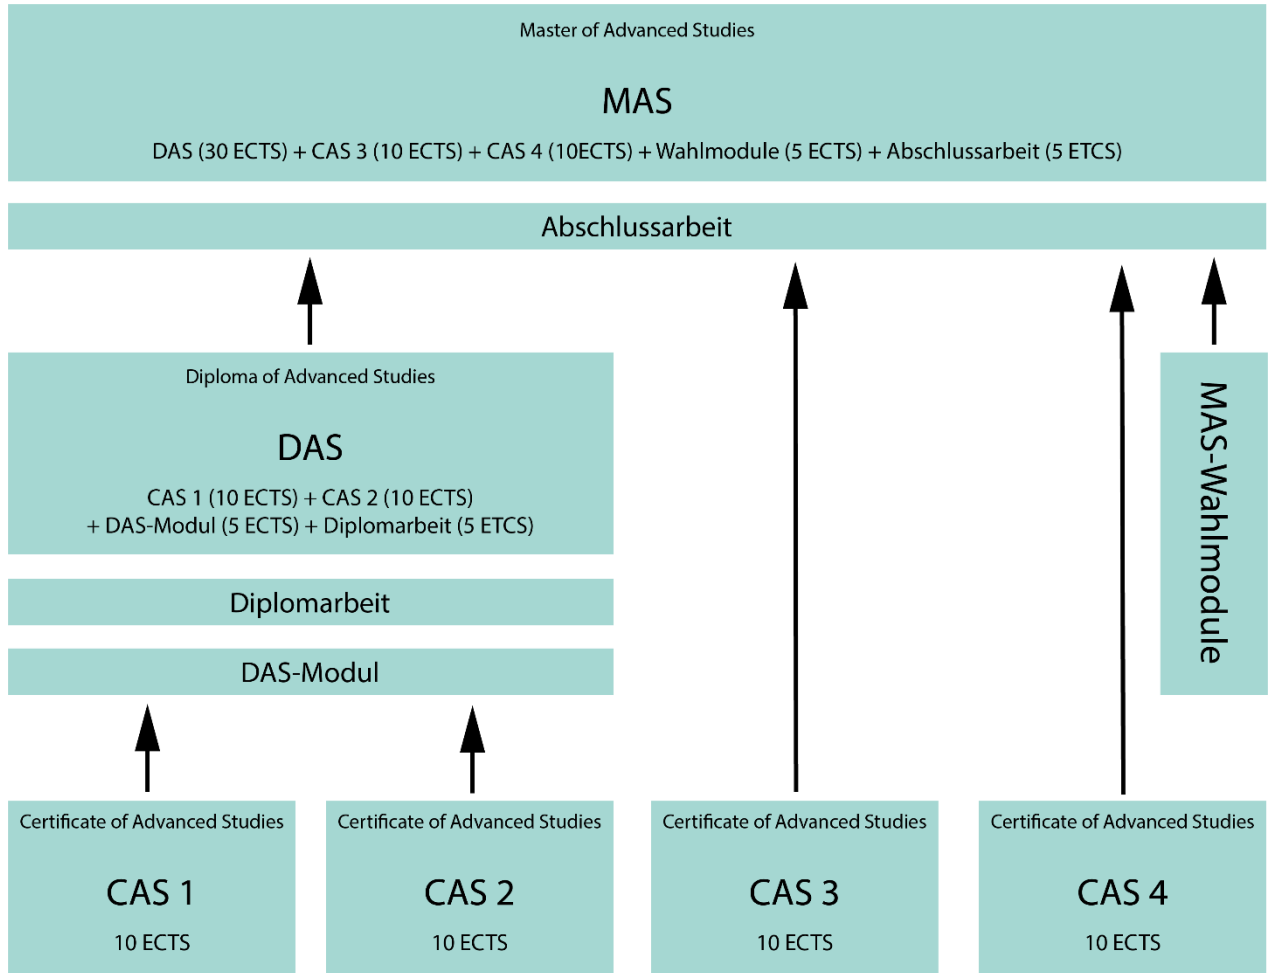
Master of Advanced Studies

MAS

DAS (30 ECTS) + CAS 3 (10 ECTS) + CAS 4 (10ECTS) + Wahlmodule (5 ECTS) + Abschlussarbeit (5 ETCS)

Abschlussarbeit

Diploma of Advanced Studies

DAS

CAS 1 (10 ECTS) + CAS 2 (10 ECTS) + DAS-Modul (5 ECTS) + Diplomarbeit (5 ETCS)

Diplomarbeit

DAS-Modul

MAS-Wahlmodule

Certificate of Advanced Studies

CAS 1

10 ECTS

Certificate of Advanced Studies

CAS 2

10 ECTS

Certificate of Advanced Studies

CAS 3

10 ECTS

Certificate of Advanced Studies

CAS 4

10 ECTS